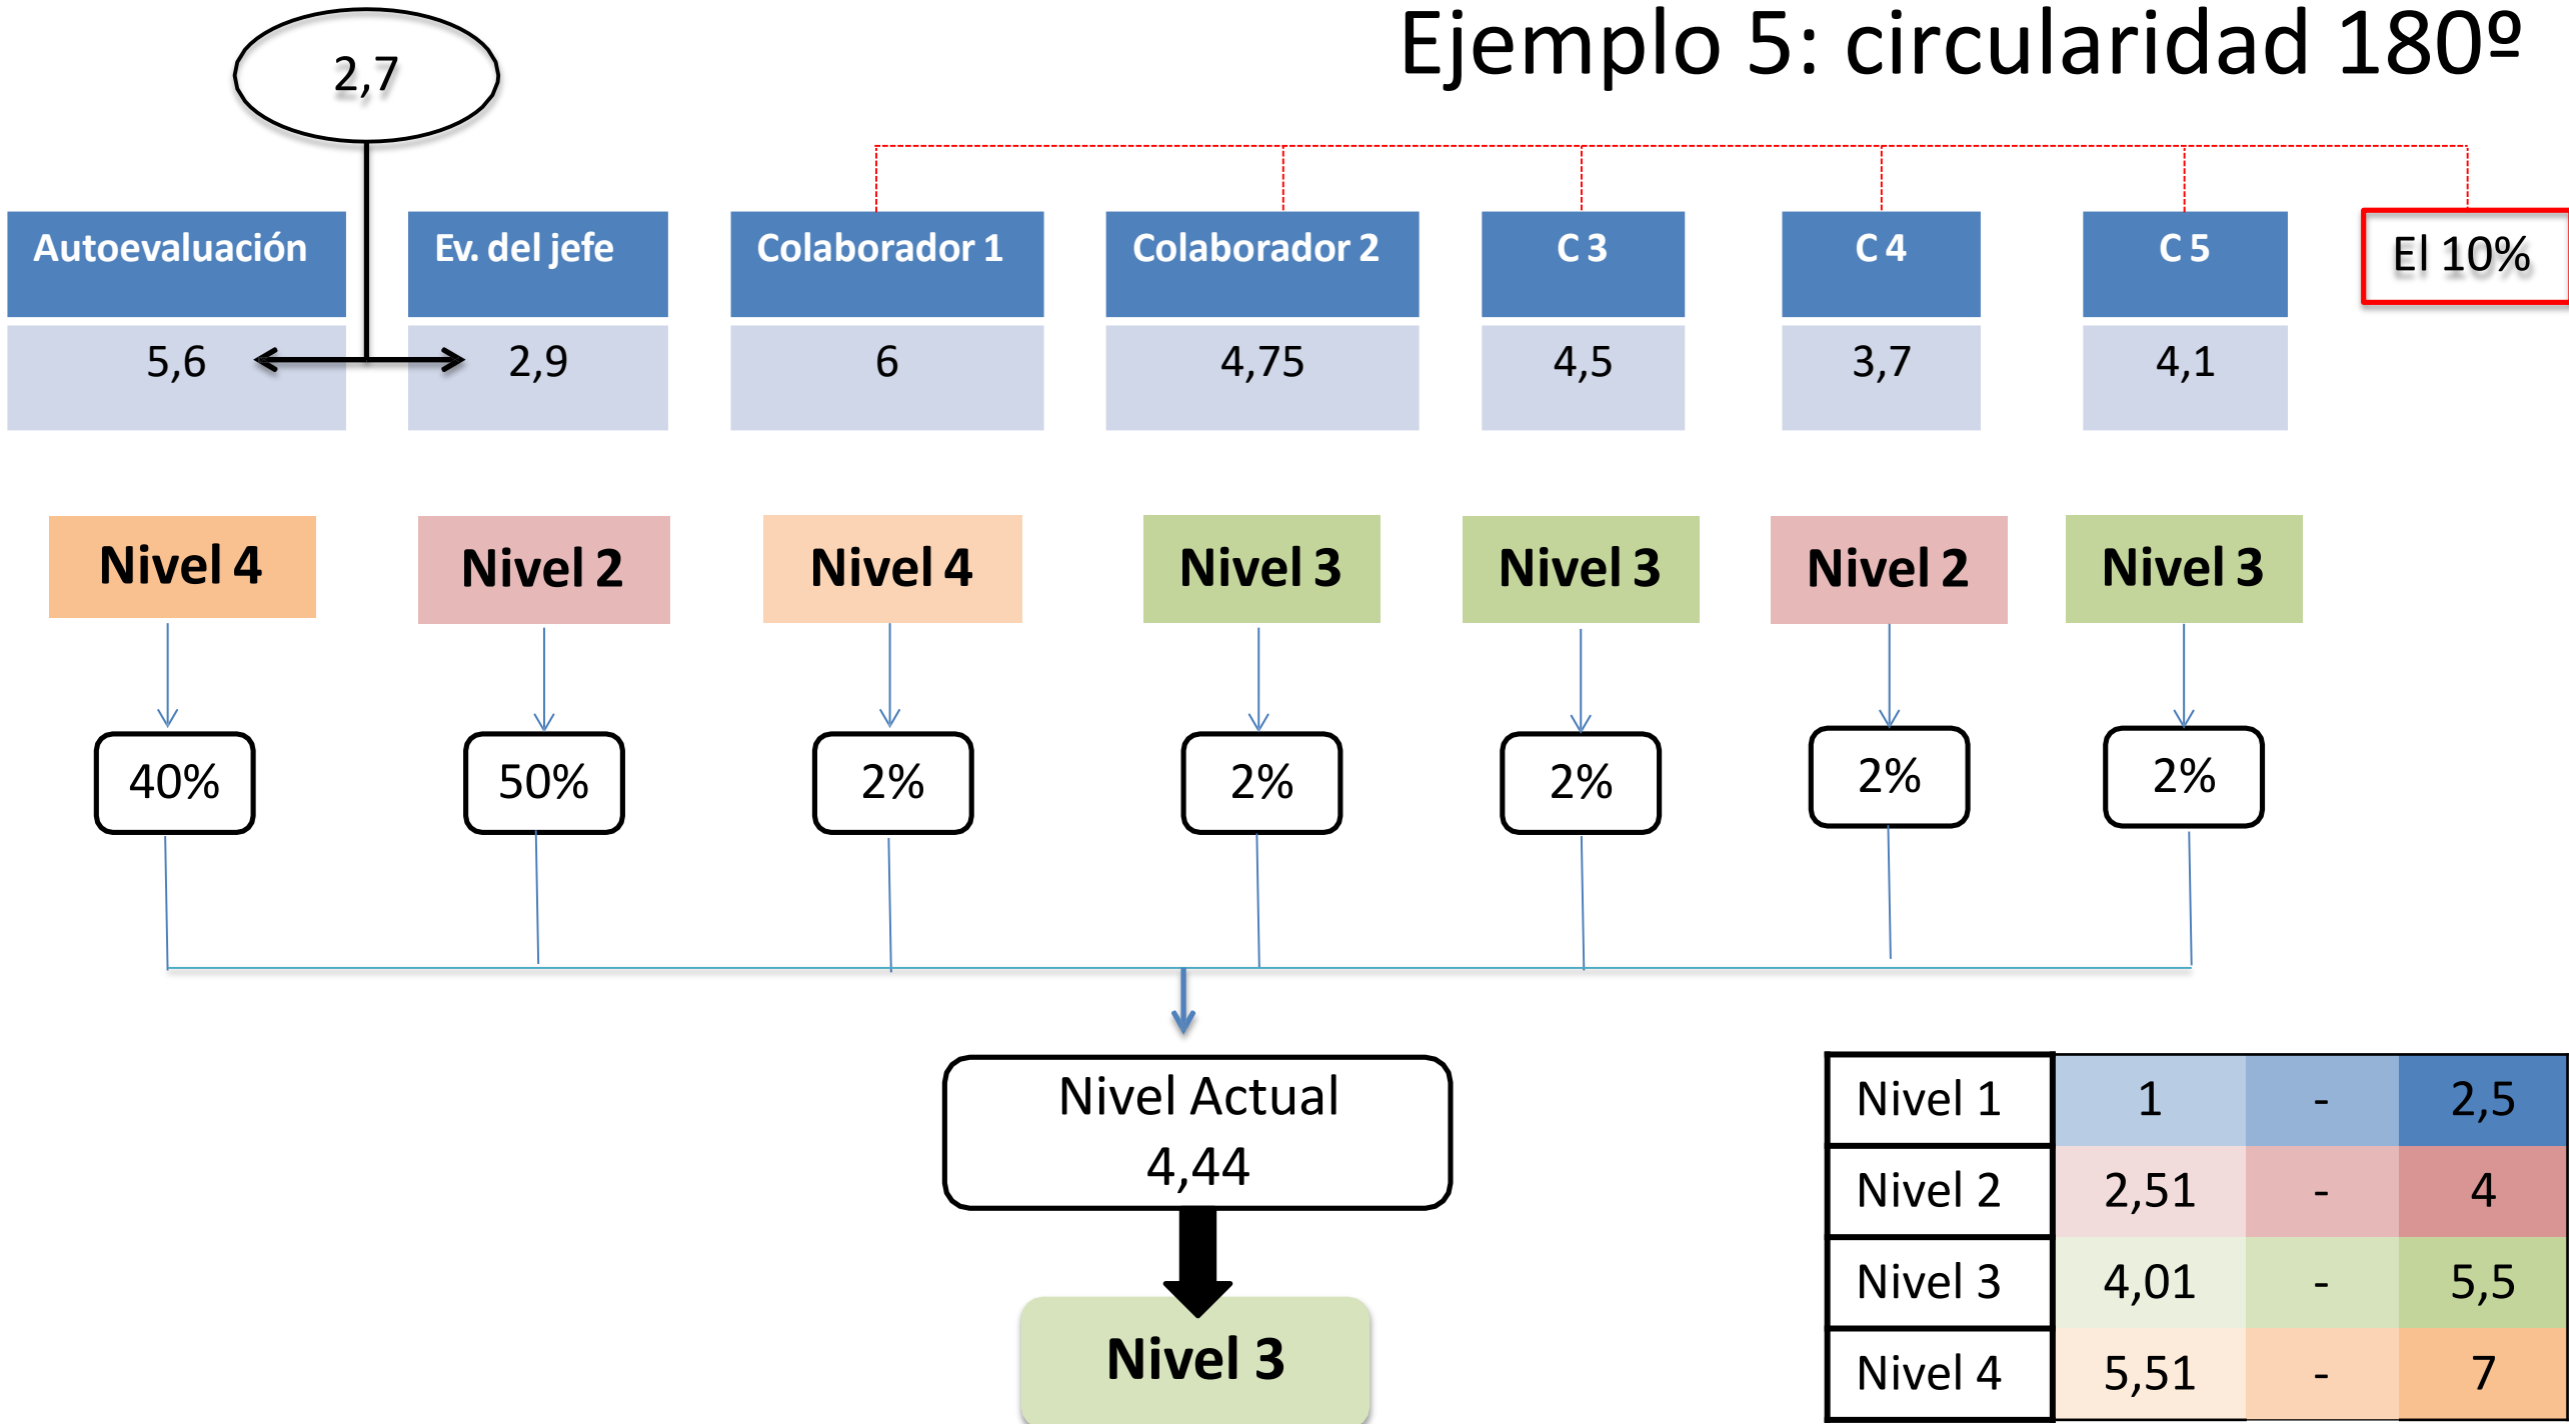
Ejemplo 5: circularidad 180º

2,7

| Autoevaluación | Ev. del jefe | Colaborador 1 | Colaborador 2 | C 3 | C 4 | C 5 |
|---|---|---|---|---|---|---|
| 5,6 | 2,9 | 6 | 4,75 | 4,5 | 3,7 | 4,1 |

El 10%

Nivel 4 Nivel 2 Nivel 4 Nivel 3 Nivel 3 Nivel 2 Nivel 3

40% 50% 2% 2% 2% 2% 2%

Nivel Actual
4,44

Nivel 3

| Nivel 1 | 1 | - | 2,5 |
|---|---|---|---|
| Nivel 2 | 2,51 | - | 4 |
| Nivel 3 | 4,01 | - | 5,5 |
| Nivel 4 | 5,51 | - | 7 |